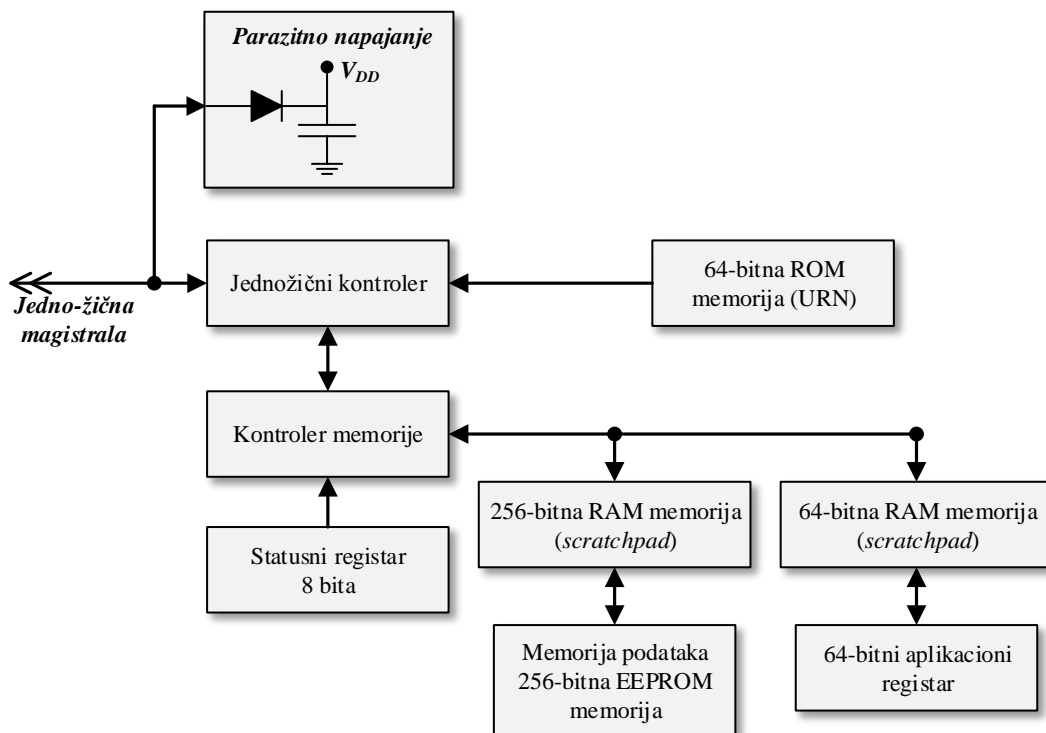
Parazitno napajanje

$V_{DD}$

Jedno-žična magistrala

Jednožični kontroler

64-bitna ROM memorija (URN)

Kontroler memorije

Statusni registar 8 bita

256-bitna RAM memorija (scratchpad)

64-bitna RAM memorija (scratchpad)

Memorija podataka 256-bitna EEPROM memorija

64-bitni aplikacioni registar